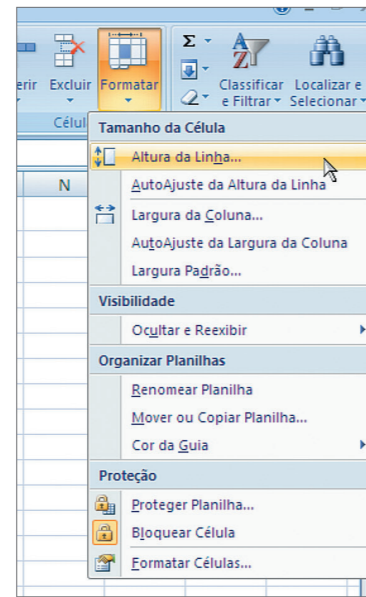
erir Excluir Formatar
Célul

Σ
Classificar e Filtrar
Localizar e Selecionar

N

Tamanho da Célula
Altura da Linha...
AutoAjuste da Altura da Linha
Largura da Coluna...
AutoAjuste da Largura da Coluna
Largura Padrão...
Visibilidade
Ocultar e Reexibir
Organizar Planilhas
Renomear Planilha
Mover ou Copiar Planilha...
Cor da Guia
Proteção
Proteger Planilha...
Bloquear Célula
Formatar Células...